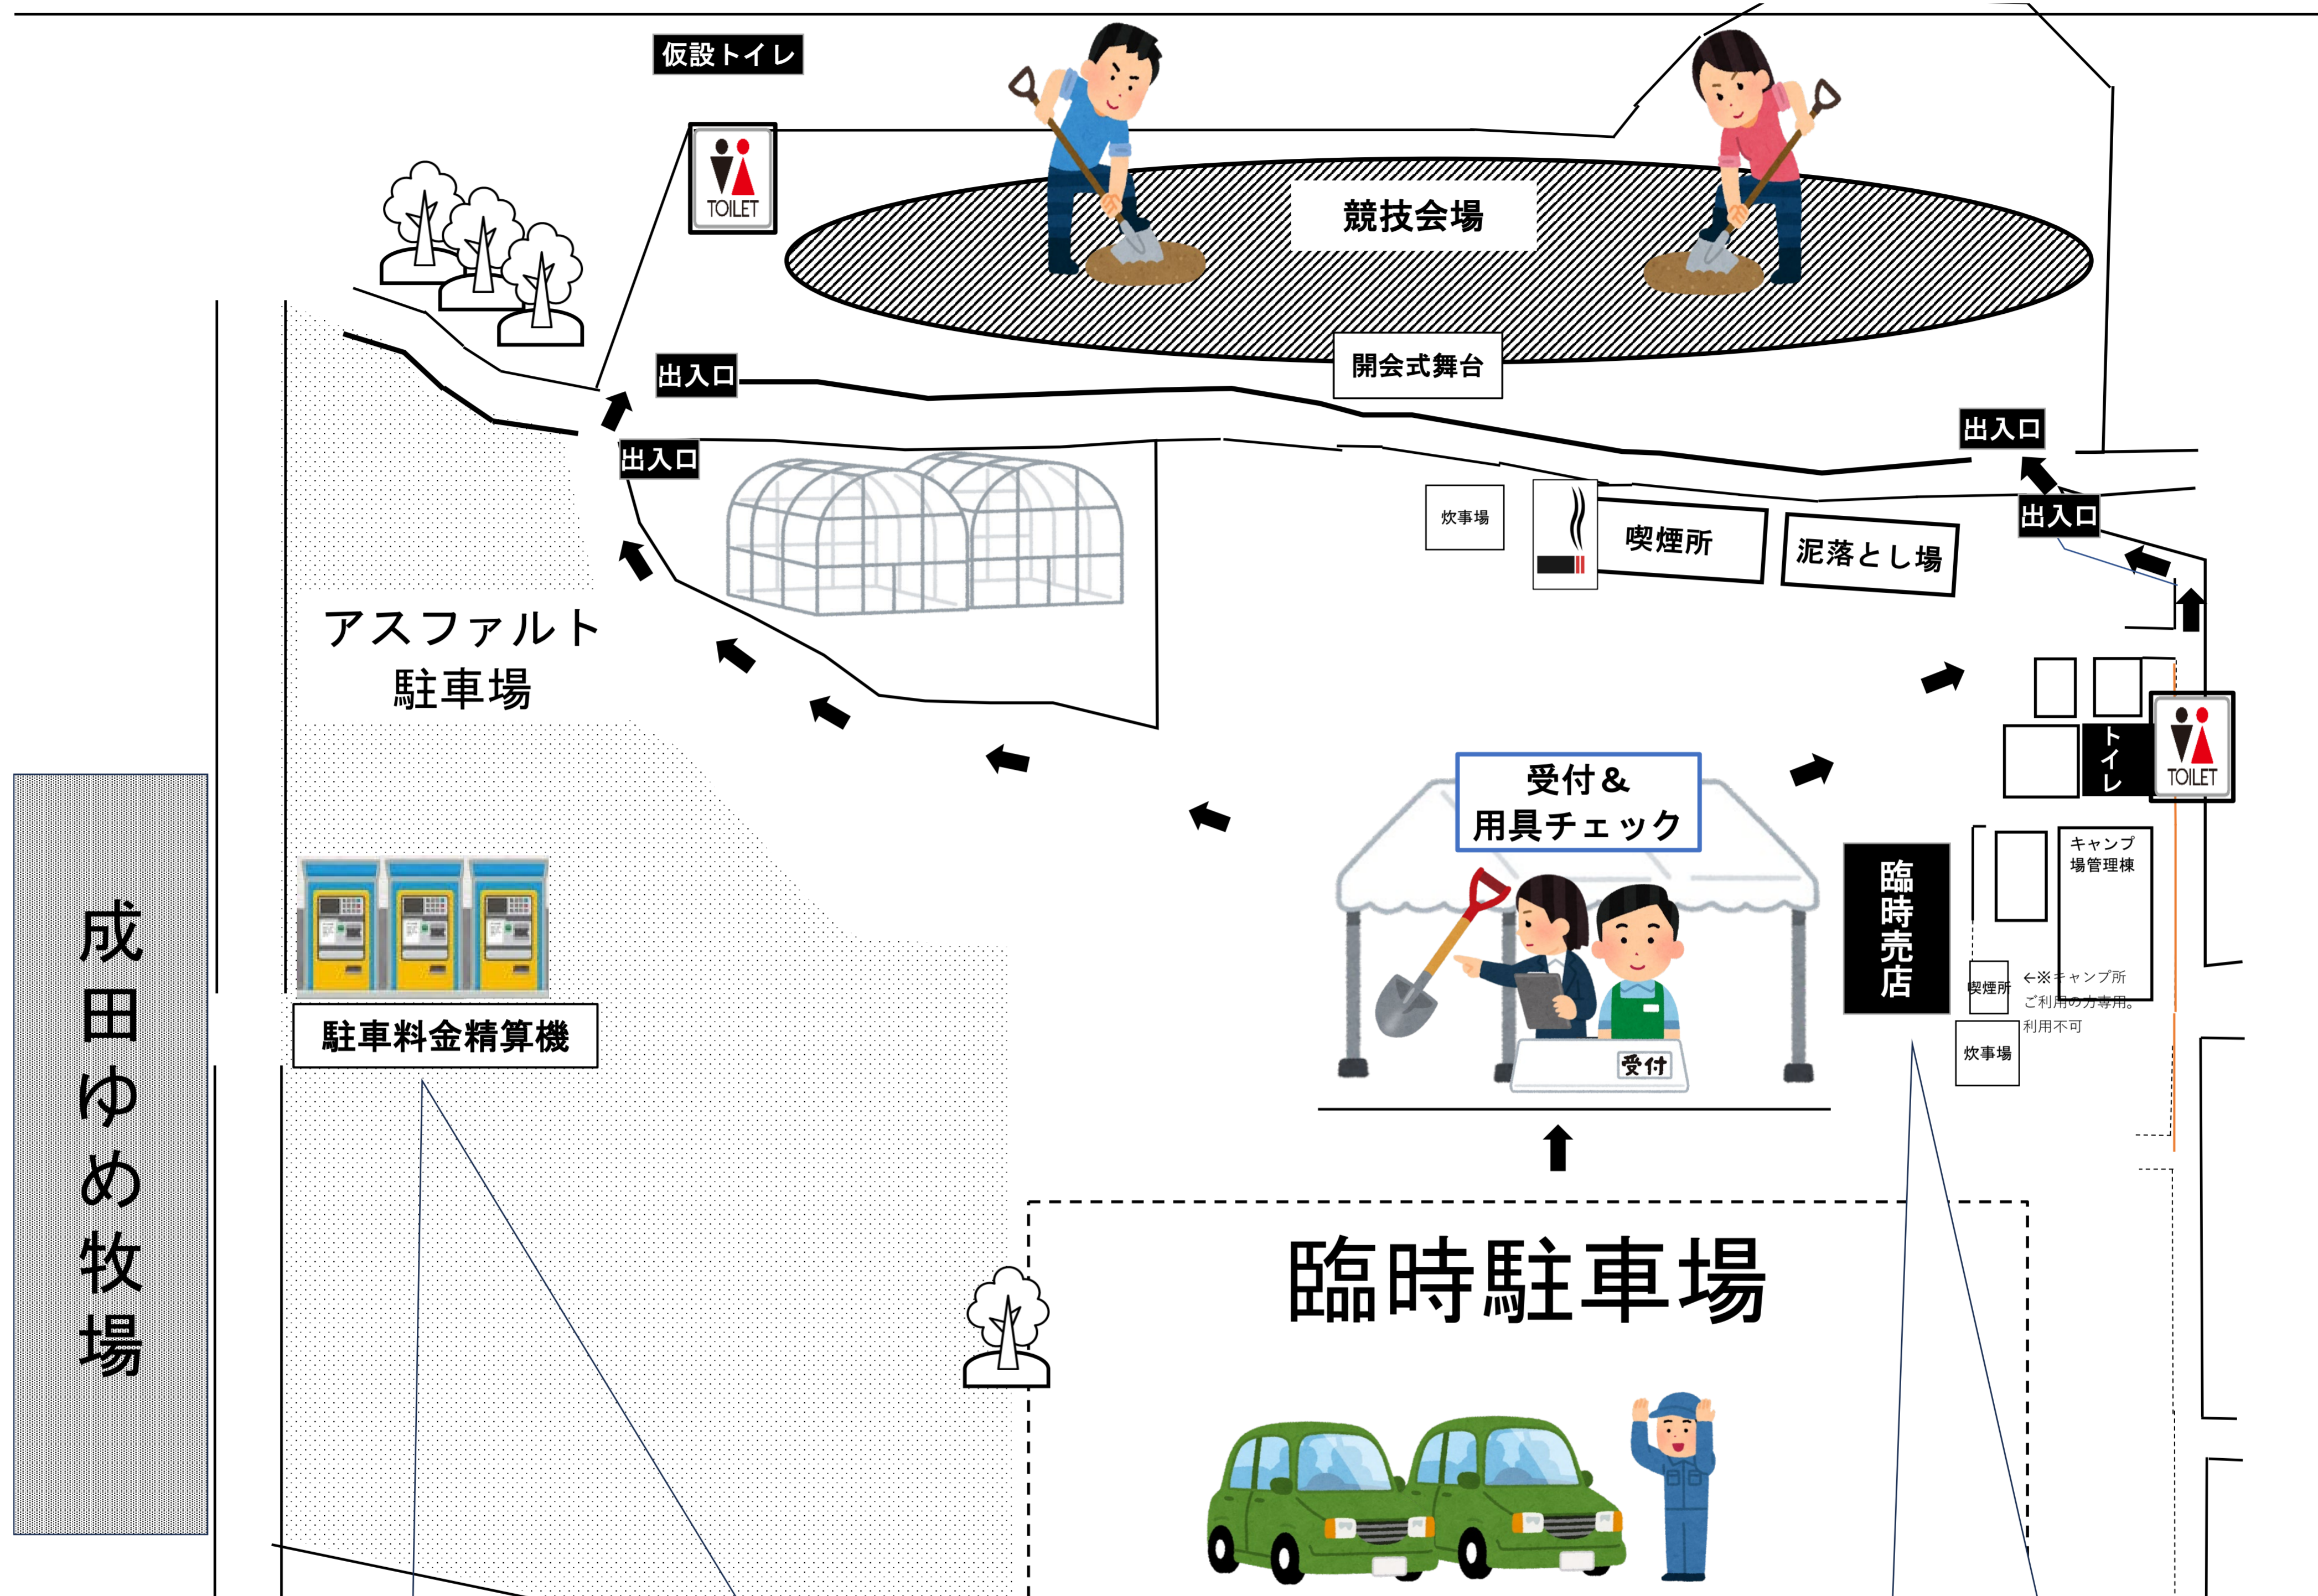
仮設トイレ

TOILET

競技会場

開会式舞台

出入口

出入口

出入口

出入口

炊事場

喫煙所

泥落とし場

アスファルト
駐車場

受付＆
用具チェック

受付

トイレ

TOILET

キャンプ場管理棟

臨時売店

喫煙所

←※キャンプ所ご利用の方専用。利用不可

炊事場

成田ゆめ牧場

駐車料金精算機

臨時駐車場